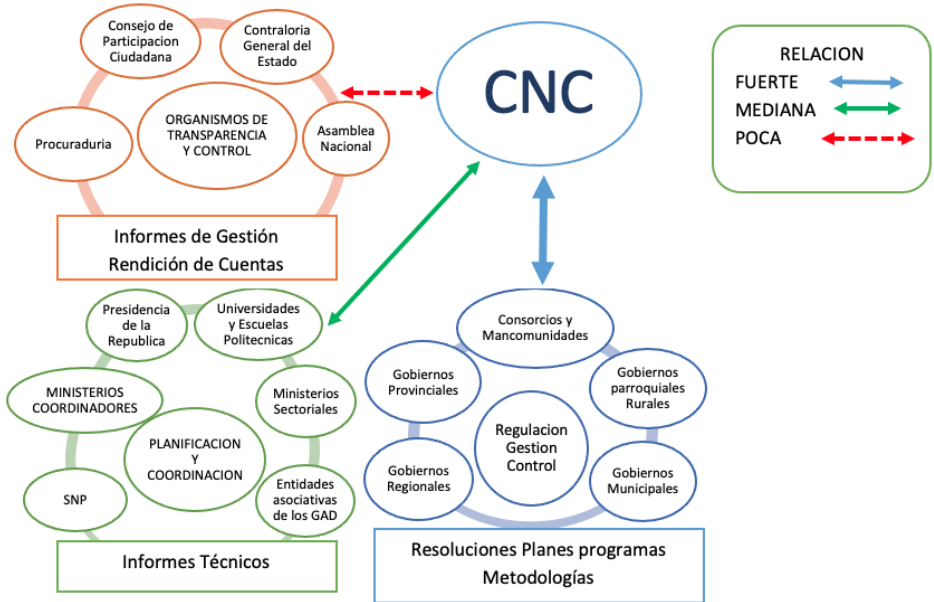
Consejo de Participacion Ciudadana

Contraloria General del Estado

ORGANISMOS DE TRANSPARENCIA Y CONTROL

Procuraduria

Asamblea Nacional

CNC

RELACION
FUERTE
MEDIANA
POCA

Informes de Gestión
Rendición de Cuentas

Presidencia de la Republica

Universidades y Escuelas Politecnicas

MINISTERIOS COORDINADORES

Ministerios Sectoriales

PLANIFICACION Y COORDINACION

SNP

Entidades asociativas de los GAD

Informes Técnicos

Consorcios y Mancomunidades

Gobiernos Provinciales

Gobiernos parroquiales Rurales

Regulacion Gestion Control

Gobiernos Regionales

Gobiernos Municipales

Resoluciones Planes programas
Metodologías